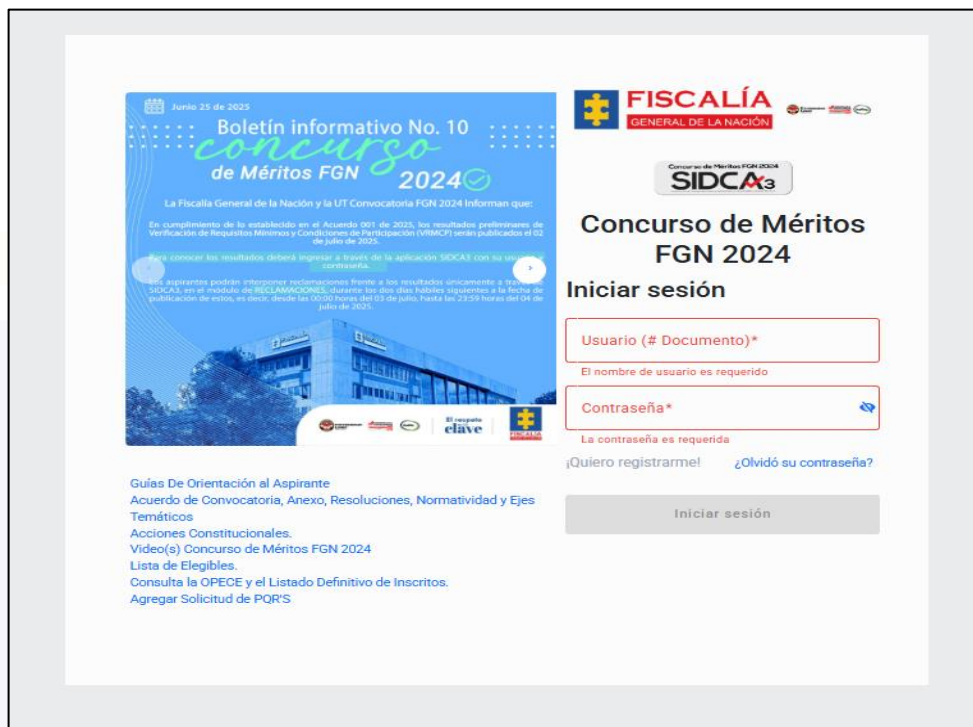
Junio 25 de 2025

Boletín informativo No. 10

concurso

de Méritos FGN 2024

La Fiscalía General de la Nación y la UT Convocatoria FGN 2024 informan que:

En cumplimiento de lo establecido en el Acuerdo 001 de 2025, los resultados preliminares de Verificación de Requisitos Mínimos y Condiciones de Participación (VRMCP) serán publicados el 02 de julio de 2025.

Para conocer los resultados deberá ingresar a través de la aplicación SIDCA3 con su usuario y contraseña.

Los aspirantes podrán interponer reclamaciones frente a los resultados únicamente a través de SIDCA3, en el módulo de RECLAMACIONES, durante los dos días hábiles siguientes a la fecha de publicación de estos, es decir, desde las 00:00 horas del 03 de julio, hasta las 23:59 horas del 04 de julio de 2025.

El respeto clave

FISCALÍA GENERAL DE LA NACIÓN

Concurso de Méritos FGN 2024
SIDCA3

Concurso de Méritos FGN 2024

Iniciar sesión

Usuario (# Documento)*

El nombre de usuario es requerido

Contraseña*

La contraseña es requerida

¡Quiero registrarme!

¿Olvidó su contraseña?

Iniciar sesión

Guías De Orientación al Aspirante
Acuerdo de Convocatoria, Anexo, Resoluciones, Normatividad y Ejes Temáticos
Acciones Constitucionales.
Video(s) Concurso de Méritos FGN 2024
Lista de Elegibles.
Consulta la OPECE y el Listado Definitivo de Inscritos.
Agregar Solicitud de PQR'S